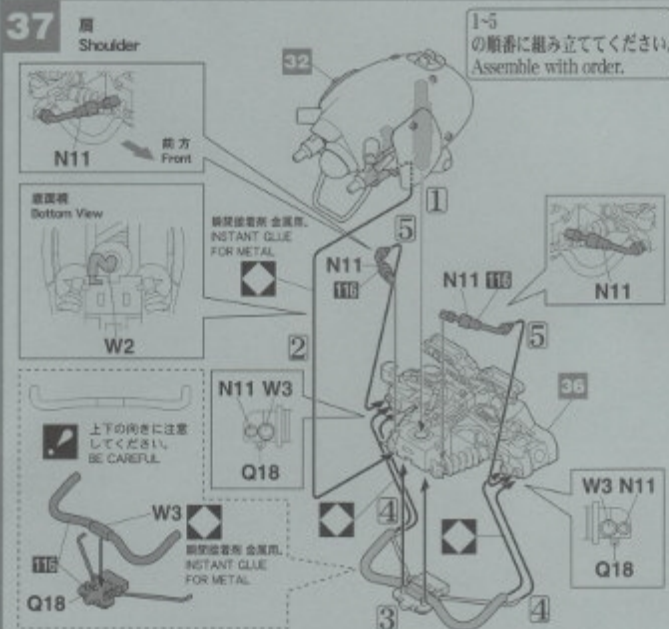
37 肩
Shoulder

1~5
の順番に組み立ててください。
Assemble with order.

32

N11

前方
Front

底面視
Bottom View

W2

瞬間接着剤 金属用。
INSTANT GLUE FOR METAL

1

5

N11
116

N11 116

N11

5

2

36

N11 W3

Q18

上下の向きに注意してください。
BE CAREFUL

W3

116

Q18

瞬間接着剤 金属用。
INSTANT GLUE FOR METAL

4

W3 N11

Q18

3

4